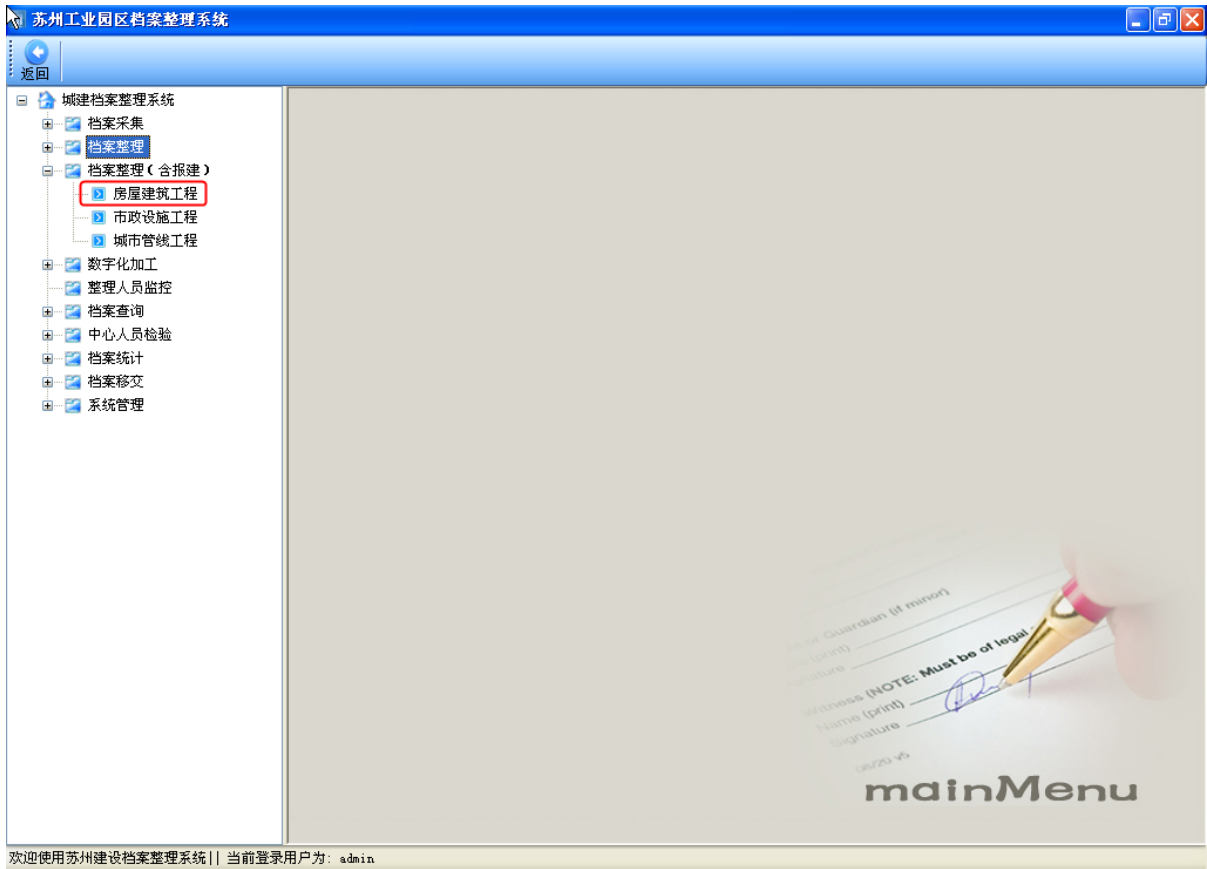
苏州工业园区档案整理系统

返回

城建档案整理系统
档案采集
档案整理
档案整理（含报建）
房屋建筑工程
市政设施工程
城市管线工程
数字化加工
整理人员监控
档案查询
中心人员检验
档案统计
档案移交
系统管理

Guardian (if minor)
(print)
Signature
Witness (NOTE: Must be of legal
Name (print)
Signature
06/20 v5

mainMenu

欢迎使用苏州建设档案整理系统|| 当前登录用户为: admin